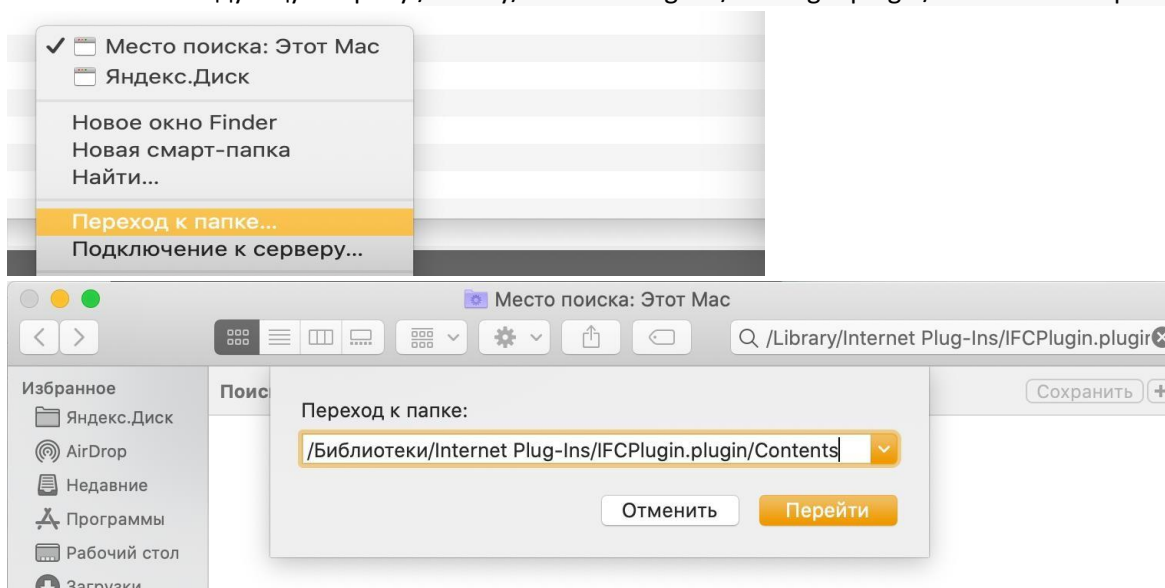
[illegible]

✓ Место поиска: Этот Мас
Яндекс.Диск

Новое окно Finder
Новая смарт-папка
Найти...

Переход к папке...
Подключение к серверу...

Место поиска: Этот Мас

/Library/Internet Plug-Ins/IFCPlugin.plugir

Избранное
Яндекс.Диск
AirDrop
Недавние
Программы
Рабочий стол
Загрузки

Поис

Сохранить +

Переход к папке:

/Библиотеки/Internet Plug-Ins/IFCPlugin.plugin/Contents

Отменить
Перейти